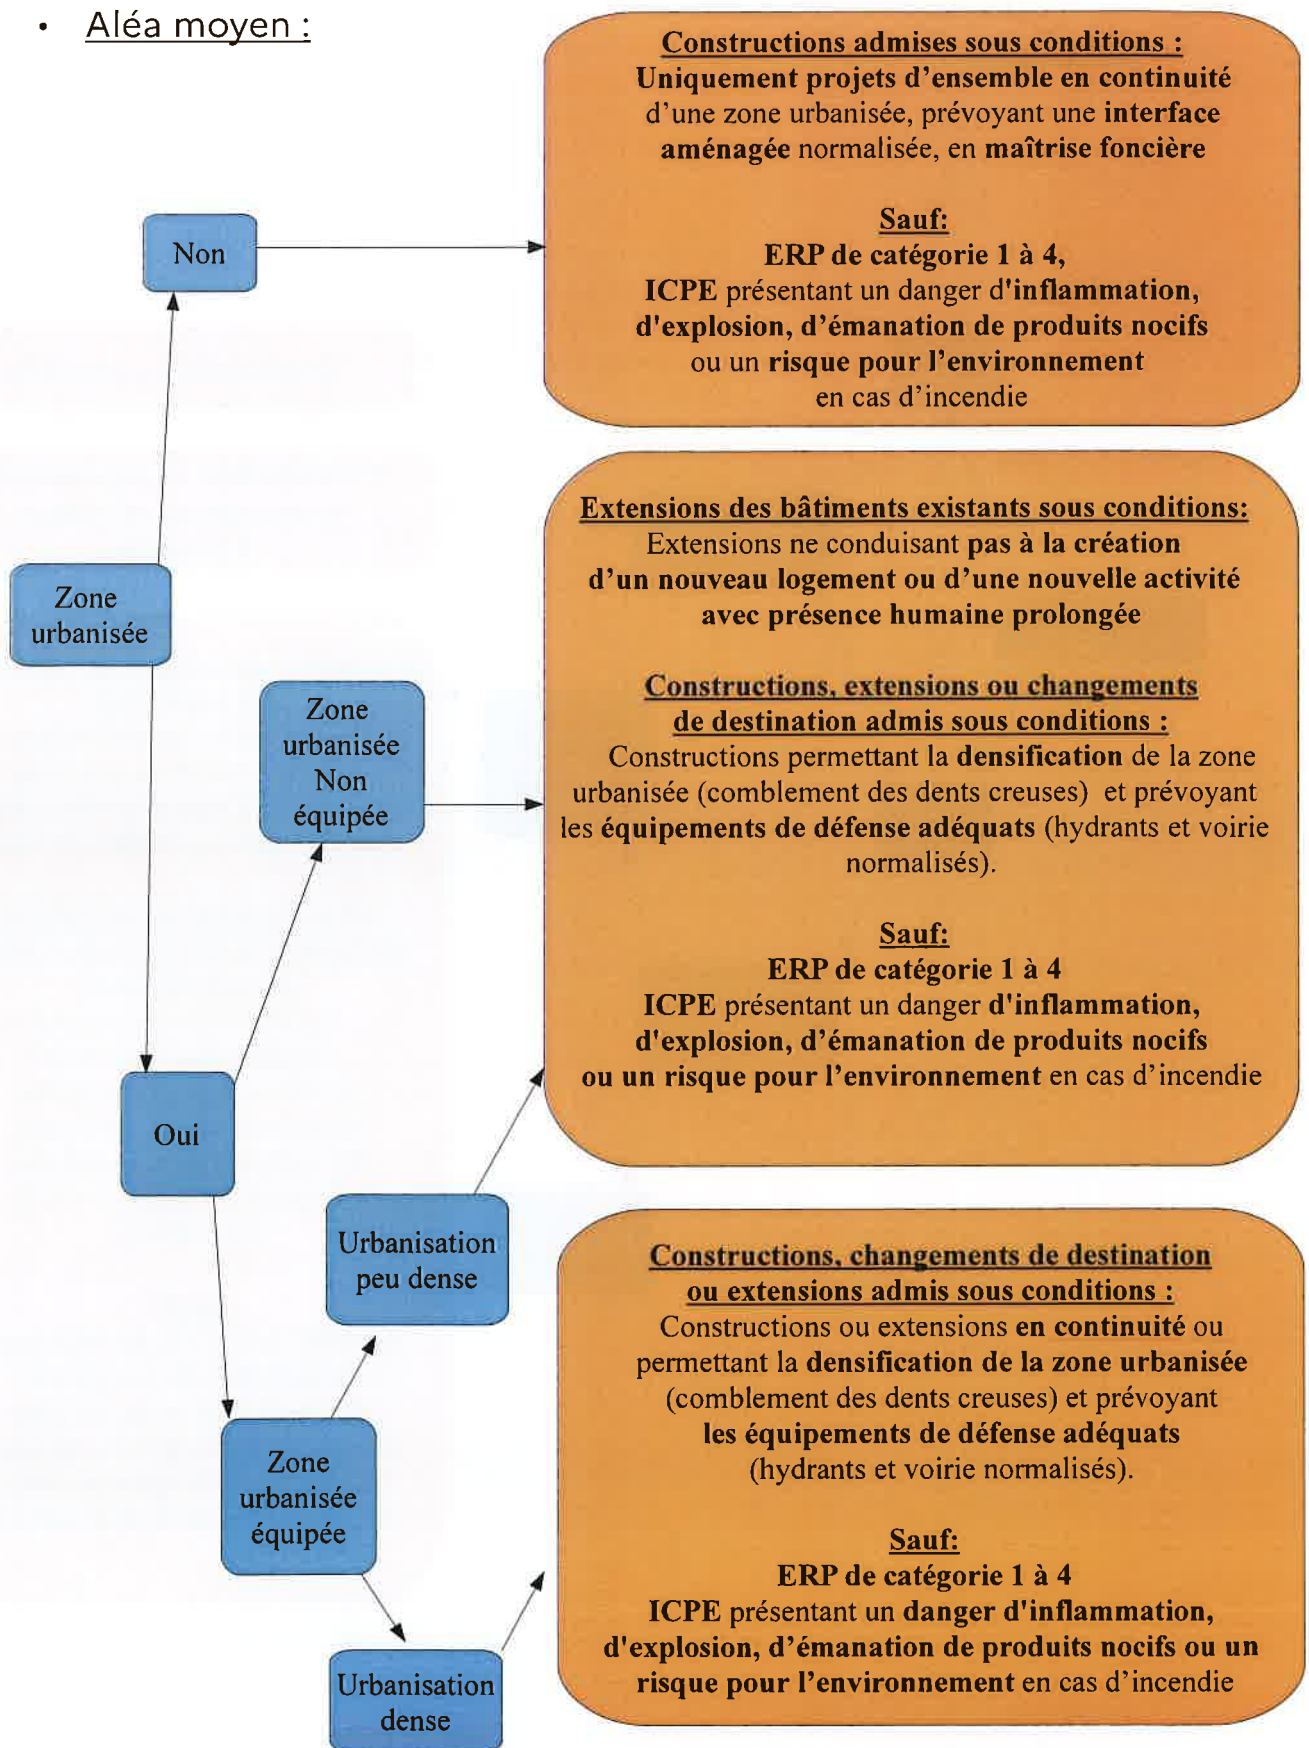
• Aléa moyen :

Zone urbanisée

Non

Constructions admises sous conditions :
Uniquement projets d'ensemble en continuité d'une zone urbanisée, prévoyant une interface aménagée normalisée, en maîtrise foncière

Sauf:
ERP de catégorie 1 à 4,
ICPE présentant un danger d'inflammation, d'explosion, d'émanation de produits nocifs ou un risque pour l'environnement en cas d'incendie

Oui

Zone urbanisée Non équipée

Extensions des bâtiments existants sous conditions:
Extensions ne conduisant pas à la création d'un nouveau logement ou d'une nouvelle activité avec présence humaine prolongée

Constructions, extensions ou changements de destination admis sous conditions :
Constructions permettant la densification de la zone urbanisée (comblement des dents creuses) et prévoyant les équipements de défense adéquats (hydrants et voirie normalisés).

Sauf:
ERP de catégorie 1 à 4
ICPE présentant un danger d'inflammation, d'explosion, d'émanation de produits nocifs ou un risque pour l'environnement en cas d'incendie

Zone urbanisée équipée

Urbanisation peu dense

Urbanisation dense

Constructions, changements de destination ou extensions admis sous conditions :
Constructions ou extensions en continuité ou permettant la densification de la zone urbanisée (comblement des dents creuses) et prévoyant les équipements de défense adéquats (hydrants et voirie normalisés).

Sauf:
ERP de catégorie 1 à 4
ICPE présentant un danger d'inflammation, d'explosion, d'émanation de produits nocifs ou un risque pour l'environnement en cas d'incendie